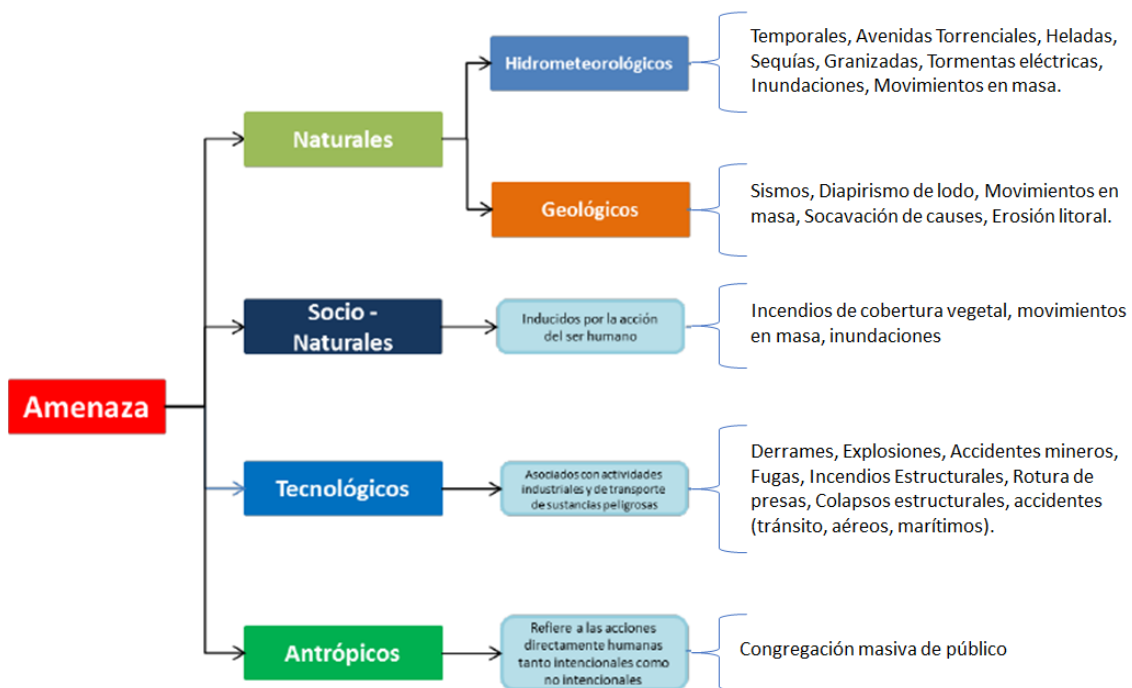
Amenaza

Naturales

Hidrometeorológicos

Temporales, Avenidas Torrenciales, Heladas, Sequías, Granizadas, Tormentas eléctricas, Inundaciones, Movimientos en masa.

Geológicos

Sismos, Diapirismo de lodo, Movimientos en masa, Socavación de causes, Erosión litoral.

Socio - Naturales

Inducidos por la acción del ser humano

Incendios de cobertura vegetal, movimientos en masa, inundaciones

Tecnológicos

Asociados con actividades industriales y de transporte de sustancias peligrosas

Derrames, Explosiones, Accidentes mineros, Fugas, Incendios Estructurales, Rotura de presas, Colapsos estructurales, accidentes (tránsito, aéreos, marítimos).

Antrópicos

Refiere a las acciones directamente humanas tanto intencionales como no intencionales

Congregación masiva de público